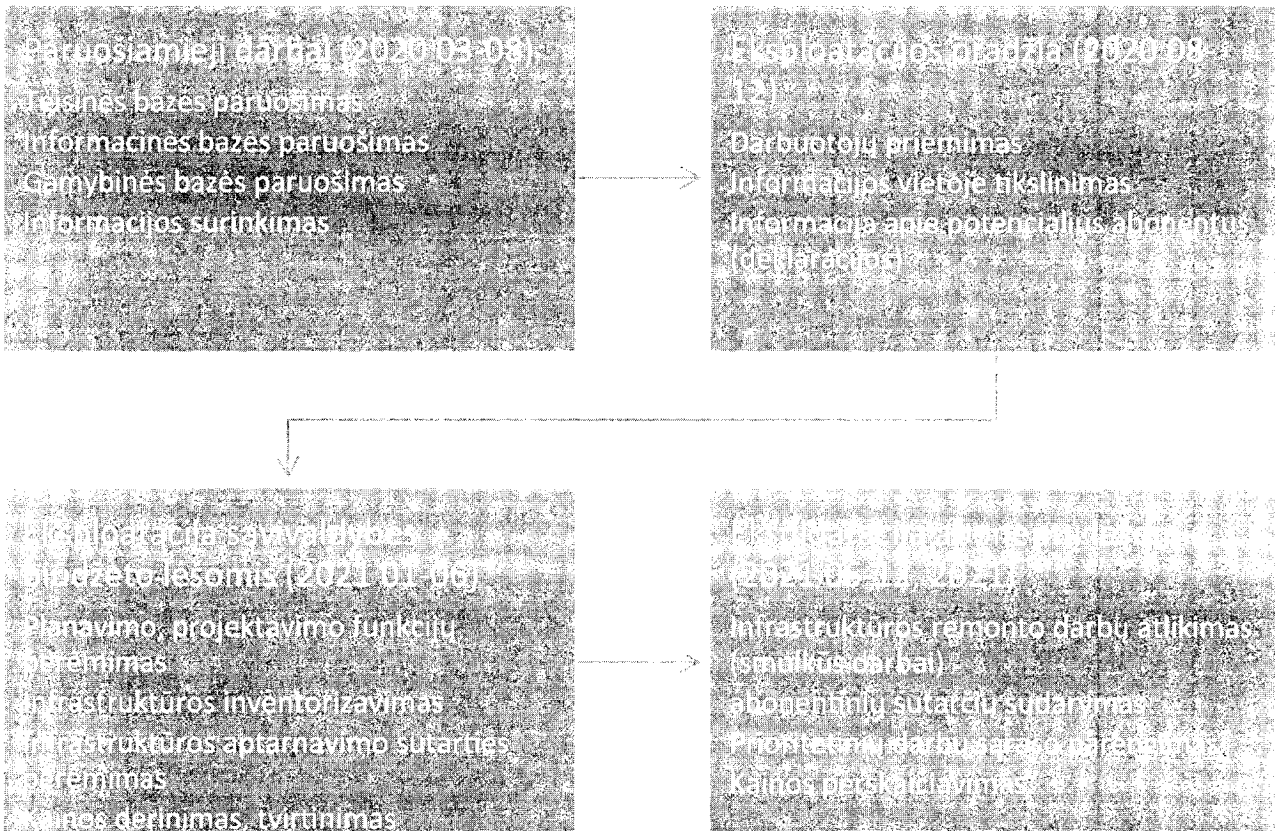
Paruošiamieji darbai (2020 03-08)
Teisinės bazės paruošimas
Informacinės bazės paruošimas
Gamybinės bazės paruošimas
Informacijos surinkimas

Eksploatacijos pradžia (2020 08-12)
Darbuotojų priėmimas
Informacijos vietoje tikslinimas
Informacija apie potencialius abonentus (deklaracijos)

Eksploatacija savivaldybės biudžeto lėšomis (2021 01-06)
Planavimo, projektavimo funkcijų perėmimas
Infrastruktūros inventorizavimas
Infrastruktūros aptarnavimo sutarties perėmimas
Kainos derinimas, tvirtinimas

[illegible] (2021 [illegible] 2021)
Infrastruktūros remonto darbų atlikimas (smulkūs darbai)
abonentinių sutarčių sudarymas
Prioritetinių darbų sąrašo parengimas
Kainos perskaičiavimas